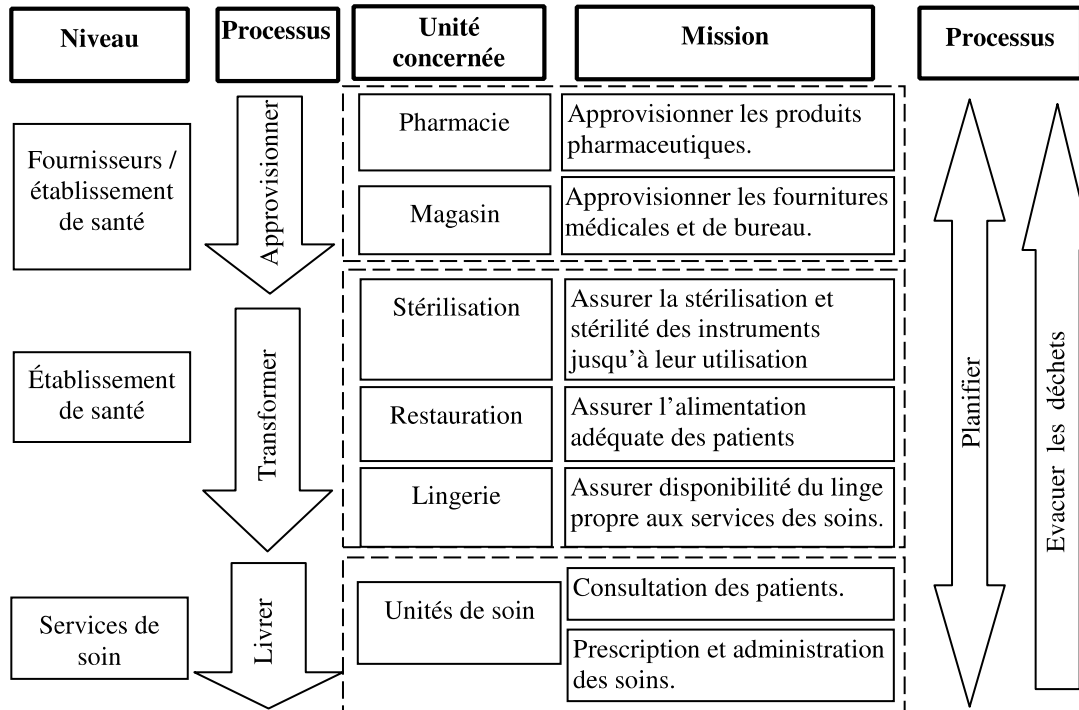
Niveau

Processus

Unité concernée

Mission

Processus

Fournisseurs / établissement de santé

Approvisionner

Pharmacie

Approvisionner les produits pharmaceutiques.

Magasin

Approvisionner les fournitures médicales et de bureau.

Établissement de santé

Transformer

Stérilisation

Assurer la stérilisation et stérilité des instruments jusqu'à leur utilisation

Restauration

Assurer l'alimentation adéquate des patients

Lingerie

Assurer disponibilité du linge propre aux services des soins.

Services de soin

Livrer

Unités de soin

Consultation des patients.

Prescription et administration des soins.

Planifier

Evacuer les déchets